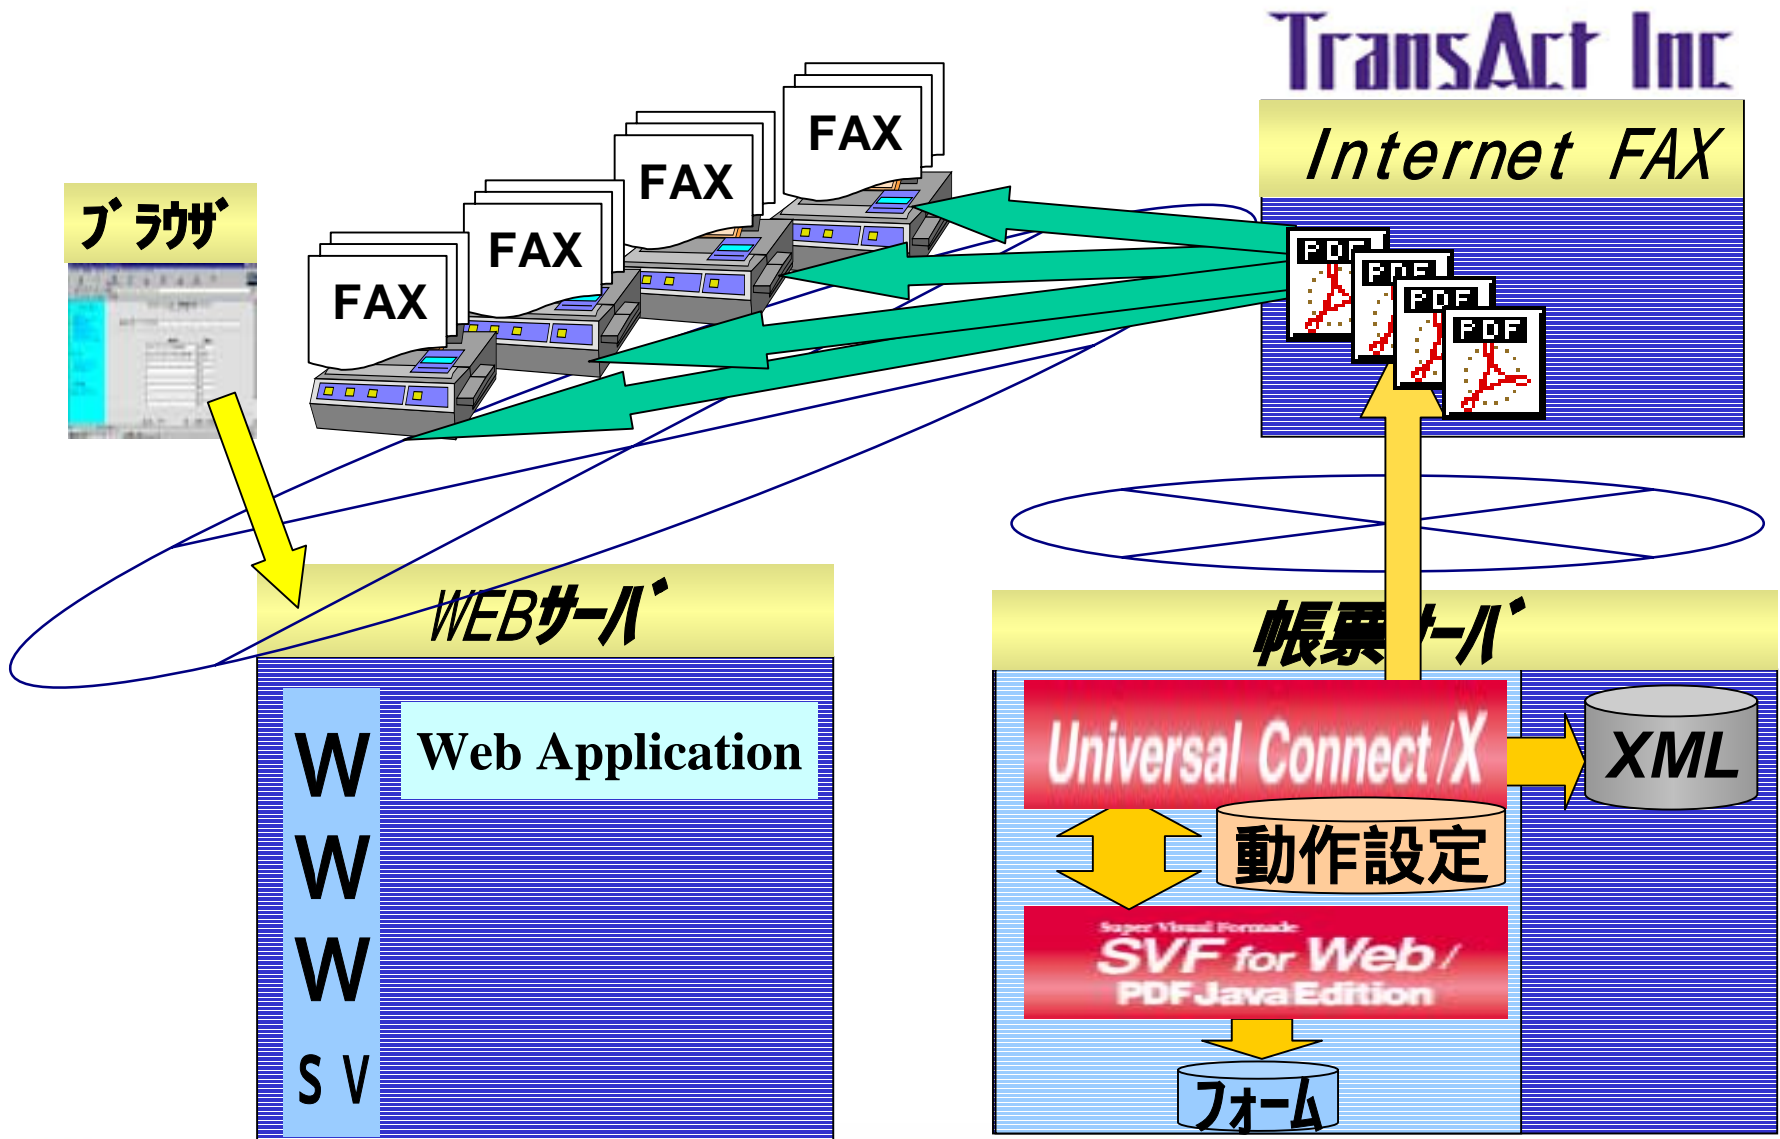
TransAct Inc

Internet FAX

FAX

FAX

FAX

FAX

PDF

PDF

PDF

PDF

ﾌﾞﾗｳｻﾞ

WEBｻｰﾊﾞ

W
W
W
S V

Web Application

帳票ｻｰﾊﾞ

Universal Connect /X

XML

動作設定

Super Visual Formade
SVF for Web /
PDF Java Edition

ﾌｫｰﾑ